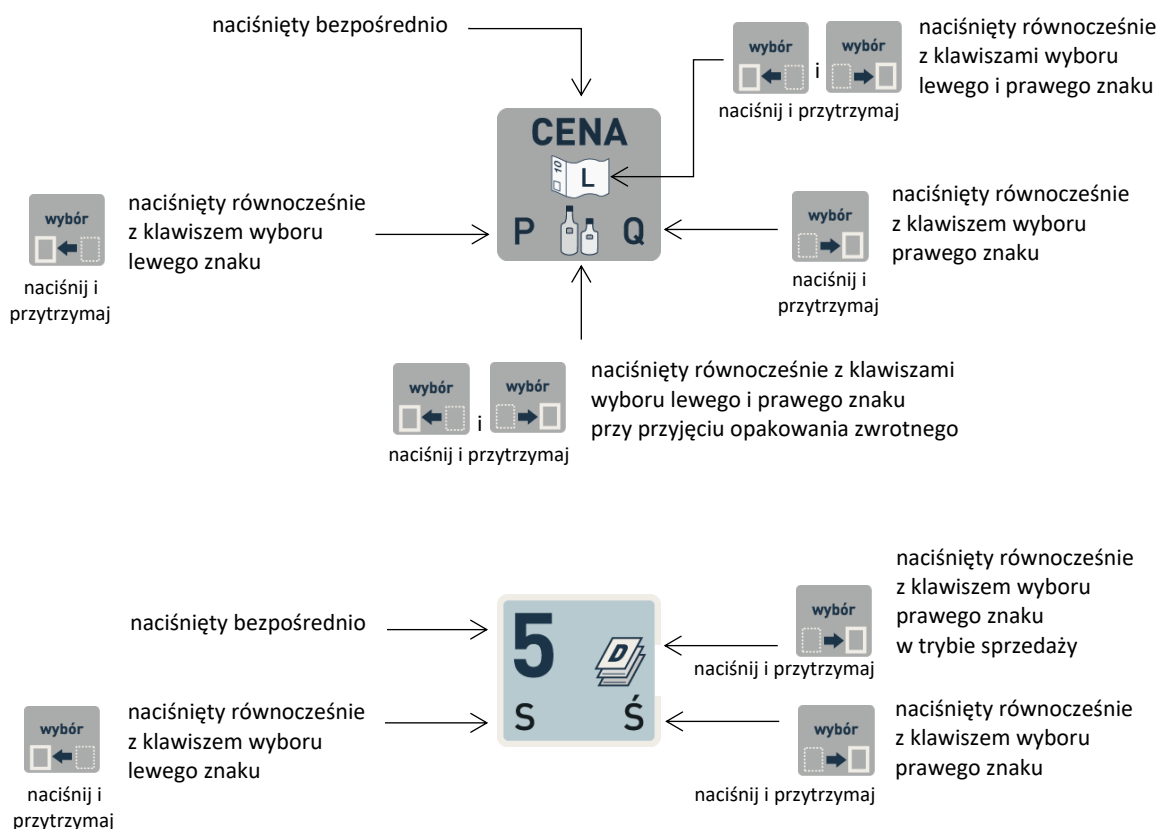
naciśnięty bezpośrednio

wybór

wybór

i

naciśnij i przytrzymaj

naciśnięty równocześnie z klawiszami wyboru lewego i prawego znaku

CENA

10

L

P

Q

wybór

naciśnij i przytrzymaj

naciśnięty równocześnie z klawiszem wyboru lewego znaku

wybór

naciśnij i przytrzymaj

naciśnięty równocześnie z klawiszem wyboru prawego znaku

wybór

wybór

i

naciśnij i przytrzymaj

naciśnięty równocześnie z klawiszami wyboru lewego i prawego znaku przy przyjęciu opakowania zwrotnego

naciśnięty bezpośrednio

5

D

S

Ś

wybór

naciśnij i przytrzymaj

naciśnięty równocześnie z klawiszem wyboru prawego znaku w trybie sprzedaży

wybór

naciśnij i przytrzymaj

naciśnięty równocześnie z klawiszem wyboru lewego znaku

wybór

naciśnij i przytrzymaj

naciśnięty równocześnie z klawiszem wyboru prawego znaku